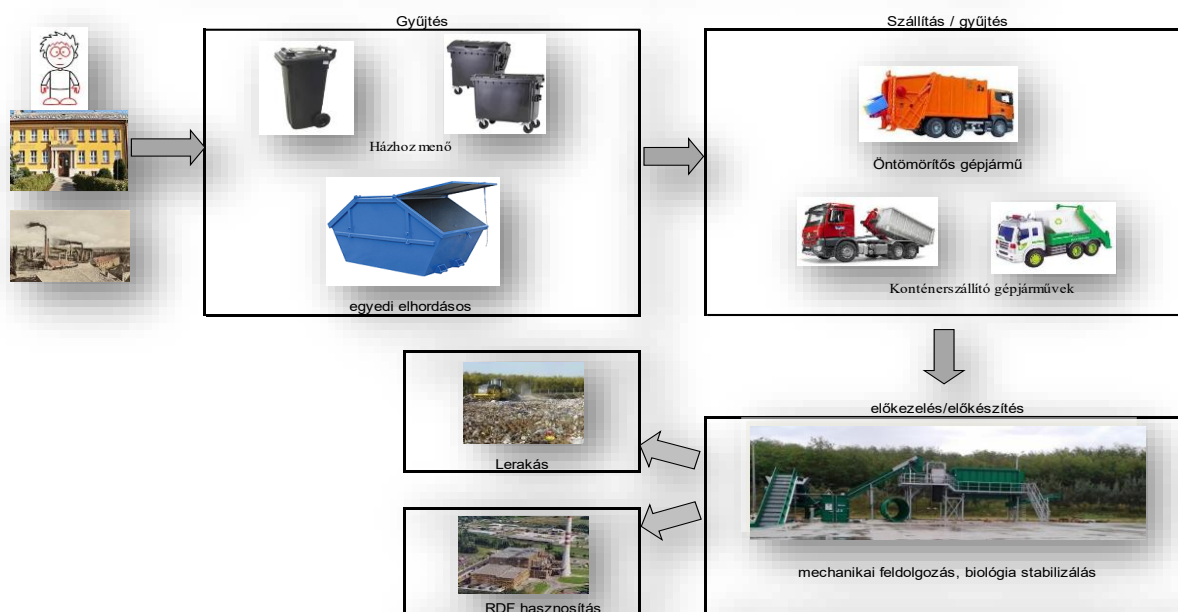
Gyűjtés

Házhoz menő

egyedi elhordásos

Szállítás / gyűjtés

Öntömörítős gépjármű

Konténerszállító gépjárművek

előkezelés/előkészítés

mechanikai feldolgozás, biológia stabilizálás

Lerakás

RDF hasznosítás